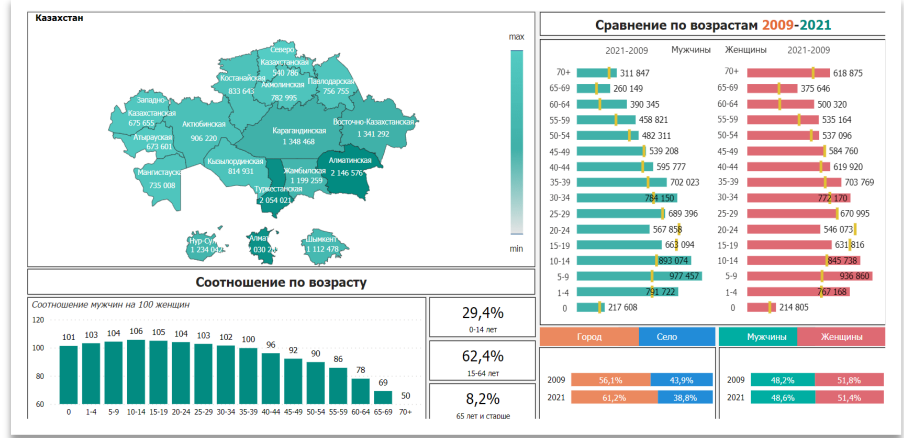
Казахстан

max

min

Северо Казахстанская 540 786

Костанайская 833 643

Акмолинская 782 995

Павлодарская 756 755

Западно-Казахстанская 675 655

Актюбинская 906 220

Восточно-Казахстанская 1 341 292

Атырауская 673 601

Карагандинская 1 348 468

Мангистауская 735 008

Кызылординская 814 931

Алматинская 2 146 576

Жамбылская 1 199 259

Туркестанская 2 054 021

Нур-Султан 1 234 047

Алматы 2 030 2..

Шымкент 1 112 478

Соотношение по возрасту

Соотношение мужчин на 100 женщин

| 0 | 1-4 | 5-9 | 10-14 | 15-19 | 20-24 | 25-29 | 30-34 | 35-39 | 40-44 | 45-49 | 50-54 | 55-59 | 60-64 | 65-69 | 70+ |
|---|---|---|---|---|---|---|---|---|---|---|---|---|---|---|---|
| 101 | 103 | 104 | 106 | 105 | 104 | 103 | 102 | 100 | 96 | 92 | 90 | 86 | 78 | 69 | 50 |

120
100
80
60

29,4%
0-14 лет

62,4%
15-64 лет

8,2%
65 лет и старше

Сравнение по возрастам 2009-2021

2021-2009 Мужчины Женщины 2021-2009

| | Мужчины | | Женщины |
|---|---|---|---|
| 70+ | 311 847 | 70+ | 618 875 |
| 65-69 | 260 149 | 65-69 | 375 646 |
| 60-64 | 390 345 | 60-64 | 500 320 |
| 55-59 | 458 821 | 55-59 | 535 164 |
| 50-54 | 482 311 | 50-54 | 537 096 |
| 45-49 | 539 208 | 45-49 | 584 760 |
| 40-44 | 595 777 | 40-44 | 619 920 |
| 35-39 | 702 023 | 35-39 | 703 769 |
| 30-34 | 784 150 | 30-34 | 772 170 |
| 25-29 | 689 396 | 25-29 | 670 995 |
| 20-24 | 567 858 | 20-24 | 546 073 |
| 15-19 | 663 094 | 15-19 | 631 816 |
| 10-14 | 893 074 | 10-14 | 845 738 |
| 5-9 | 977 457 | 5-9 | 936 860 |
| 1-4 | 791 722 | 1-4 | 767 168 |
| 0 | 217 608 | 0 | 214 805 |

| | Город | Село |
|---|---|---|
| 2009 | 56,1% | 43,9% |
| 2021 | 61,2% | 38,8% |

| | Мужчины | Женщины |
|---|---|---|
| 2009 | 48,2% | 51,8% |
| 2021 | 48,6% | 51,4% |